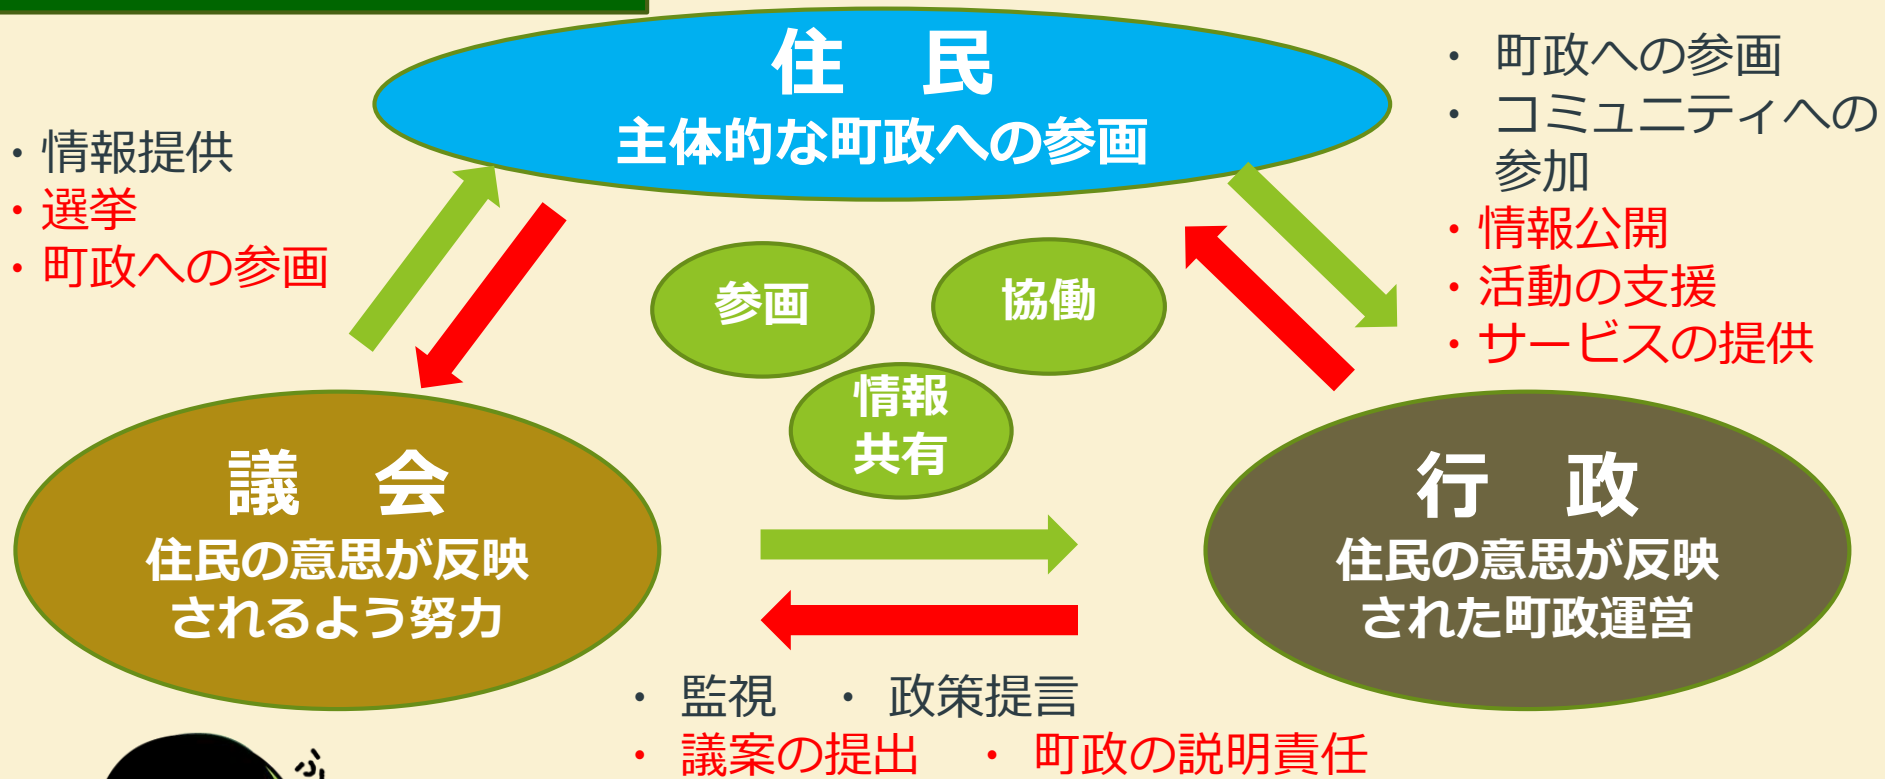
住　民
主体的な町政への参画

・情報提供
・選挙
・町政への参画

・町政への参画
・コミュニティへの参加
・情報公開
・活動の支援
・サービスの提供

参画

協働

情報共有

議　会
住民の意思が反映されるよう努力

行　政
住民の意思が反映された町政運営

・監視　・政策提言
・議案の提出　・町政の説明責任

ふ